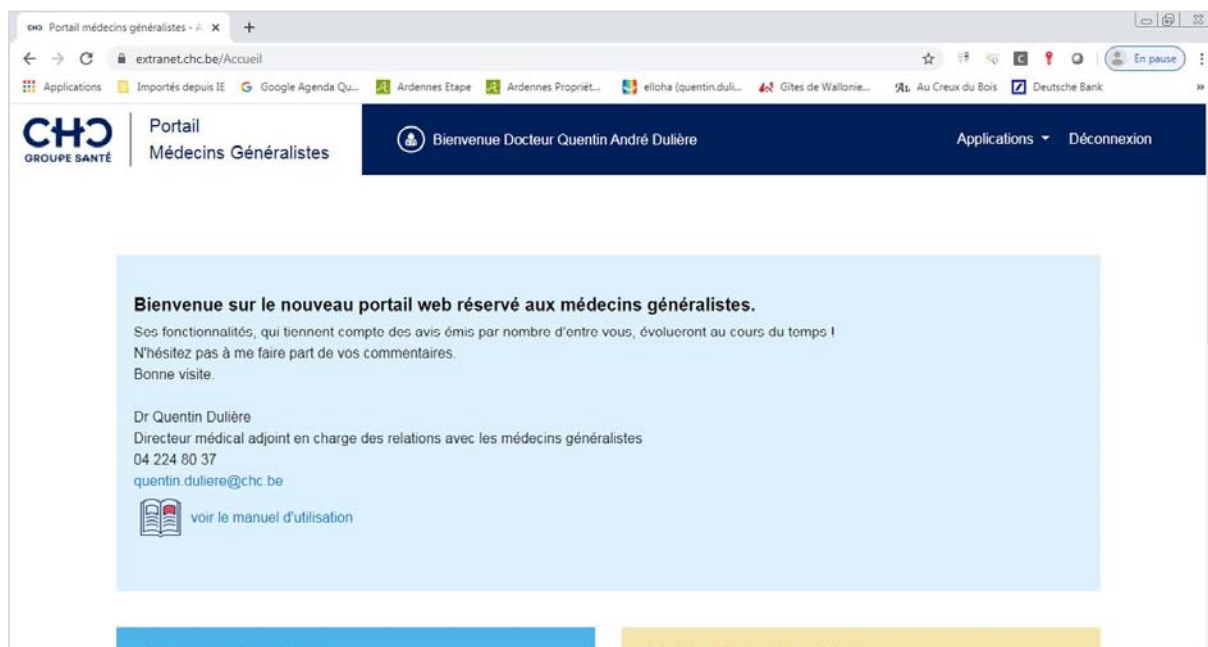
CHC Portail médecins généralistes - A ×  +

extranet.chc.be/Accueil

En pause

Applications  Importés depuis IE  Google Agenda Qu...  Ardennes Etape  Ardennes Propriét...  elloha (quentin.duli...  Gîtes de Wallonie...  Au Creux du Bois  Deutsche Bank

CHC GROUPE SANTÉ

Portail
Médecins Généralistes

Bienvenue Docteur Quentin André Dulière

Applications  Déconnexion

Bienvenue sur le nouveau portail web réservé aux médecins généralistes.

Ses fonctionnalités, qui tiennent compte des avis émis par nombre d'entre vous, évolueront au cours du temps !
N'hésitez pas à me faire part de vos commentaires.
Bonne visite.

Dr Quentin Dulière
Directeur médical adjoint en charge des relations avec les médecins généralistes
04 224 80 37
quentin.duliere@chc.be

voir le manuel d'utilisation